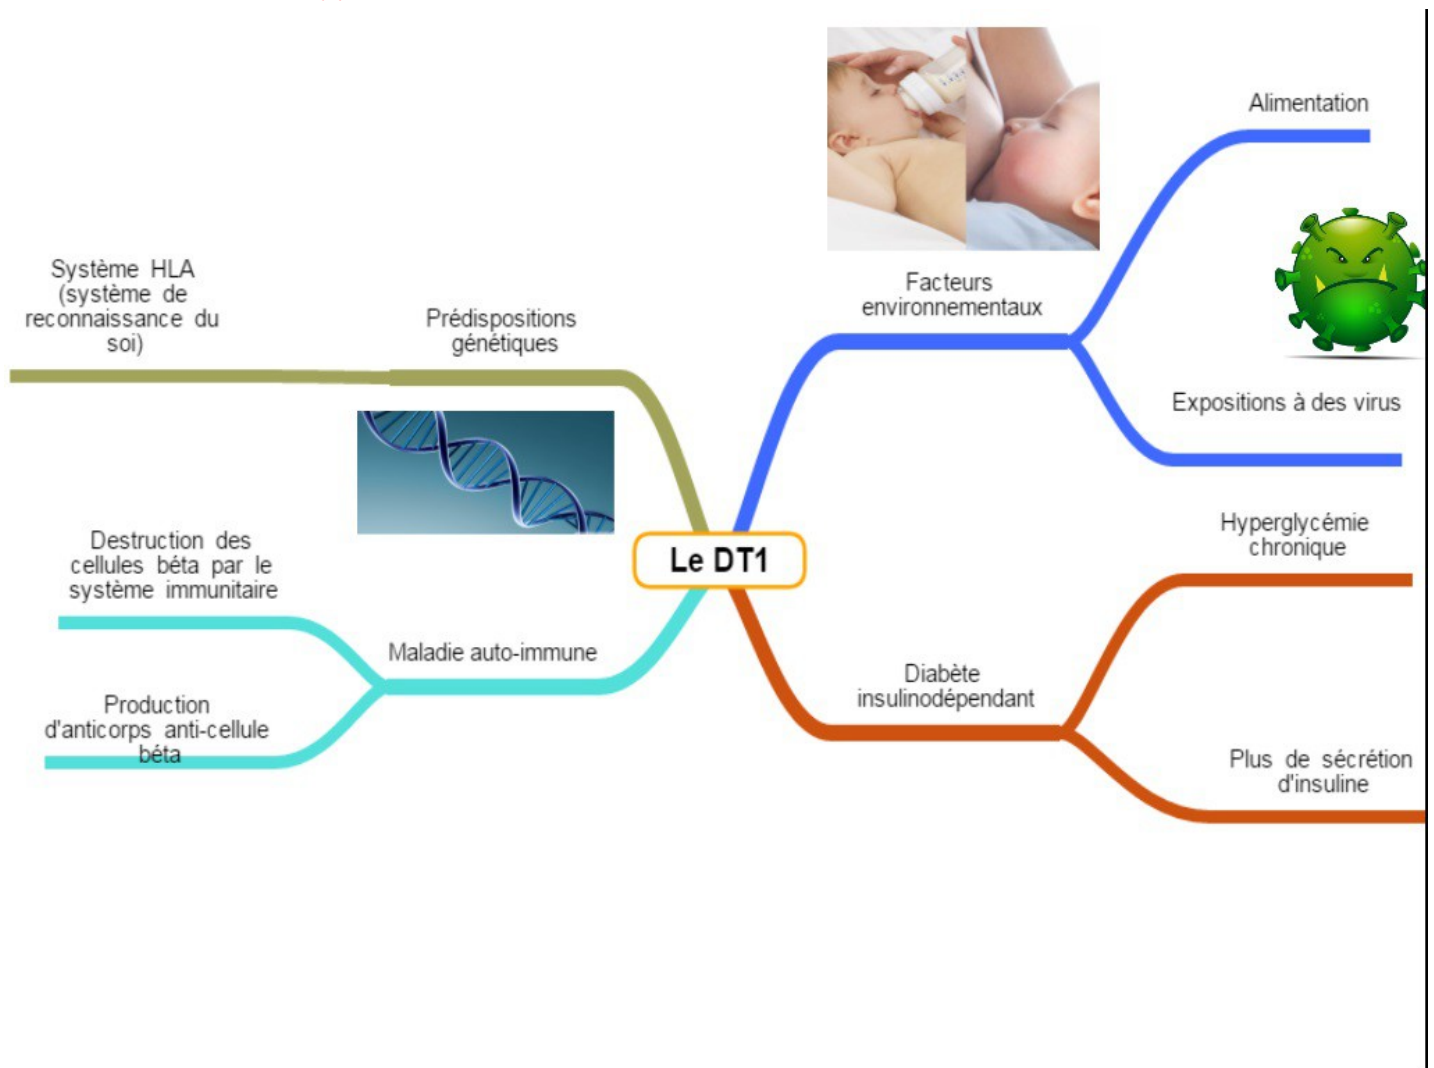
Le DT1

Prédispositions génétiques

Système HLA (système de reconnaissance du soi)

Facteurs environnementaux

Alimentation

Expositions à des virus

Maladie auto-immune

Destruction des cellules béta par le système immunitaire

Production d'anticorps anti-cellule béta

Diabète insulinodépendant

Hyperglycémie chronique

Plus de sécrétion d'insuline